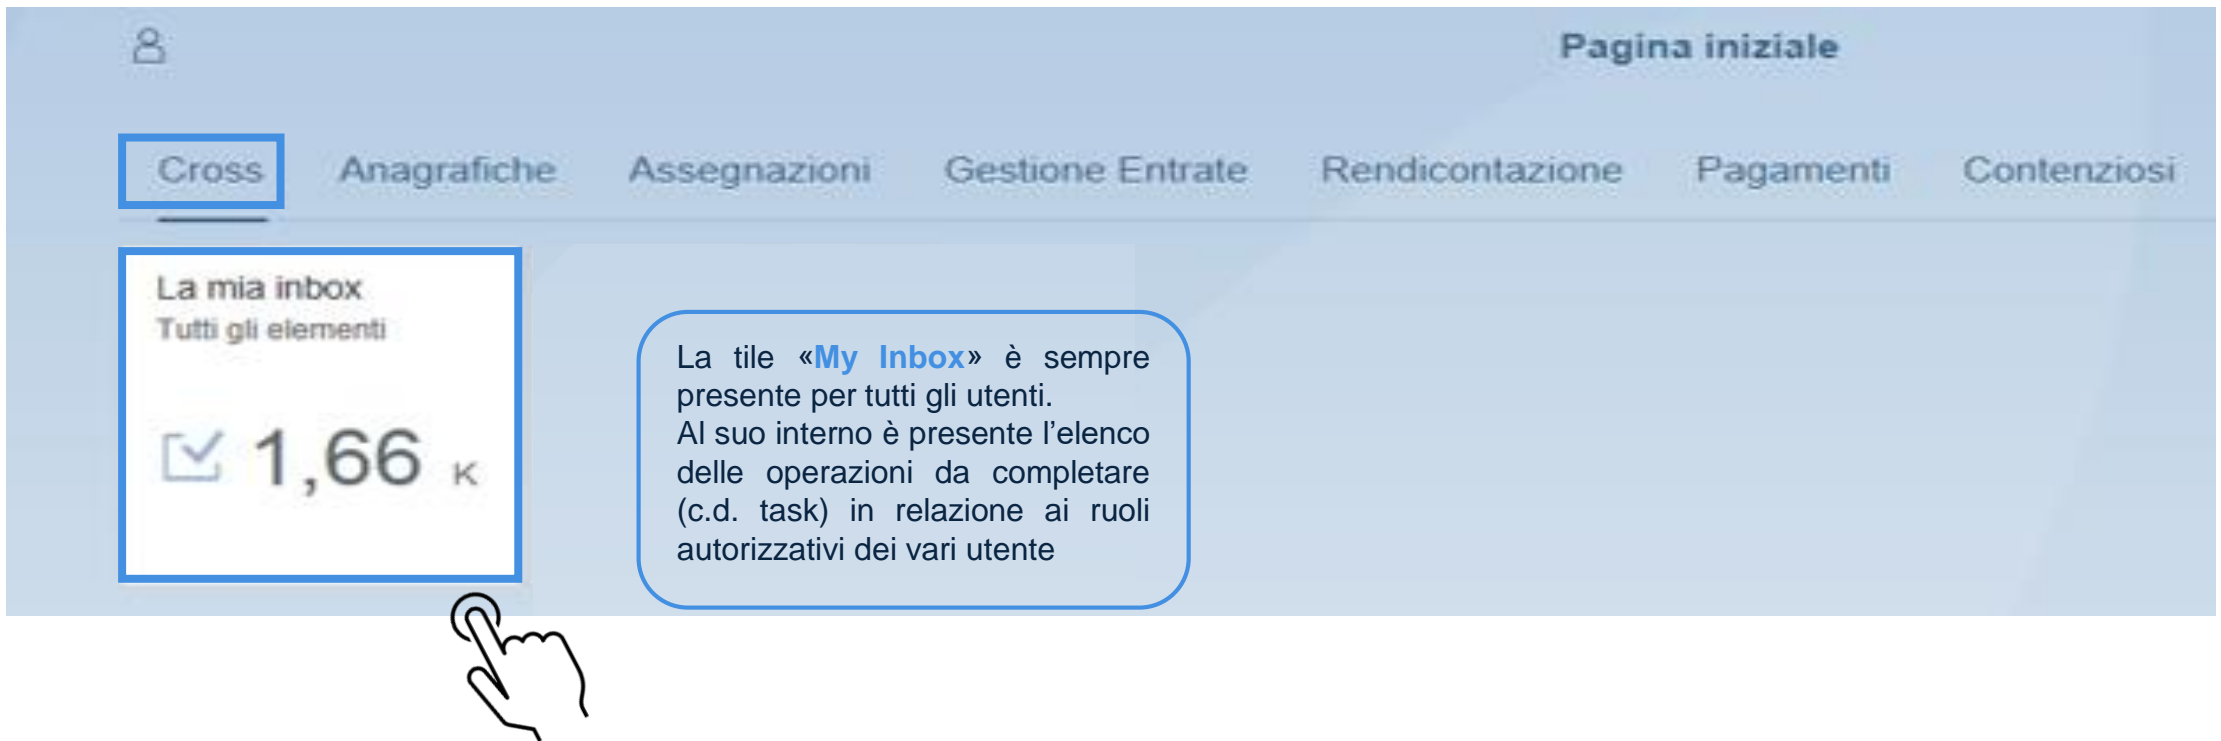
Pagina iniziale

Cross Anagrafiche Assegnazioni Gestione Entrate Rendicontazione Pagamenti Contenziosi

La mia inbox
Tutti gli elementi
1,66 K

La tile «My Inbox» è sempre presente per tutti gli utenti.
Al suo interno è presente l'elenco delle operazioni da completare (c.d. task) in relazione ai ruoli autorizzativi dei vari utente